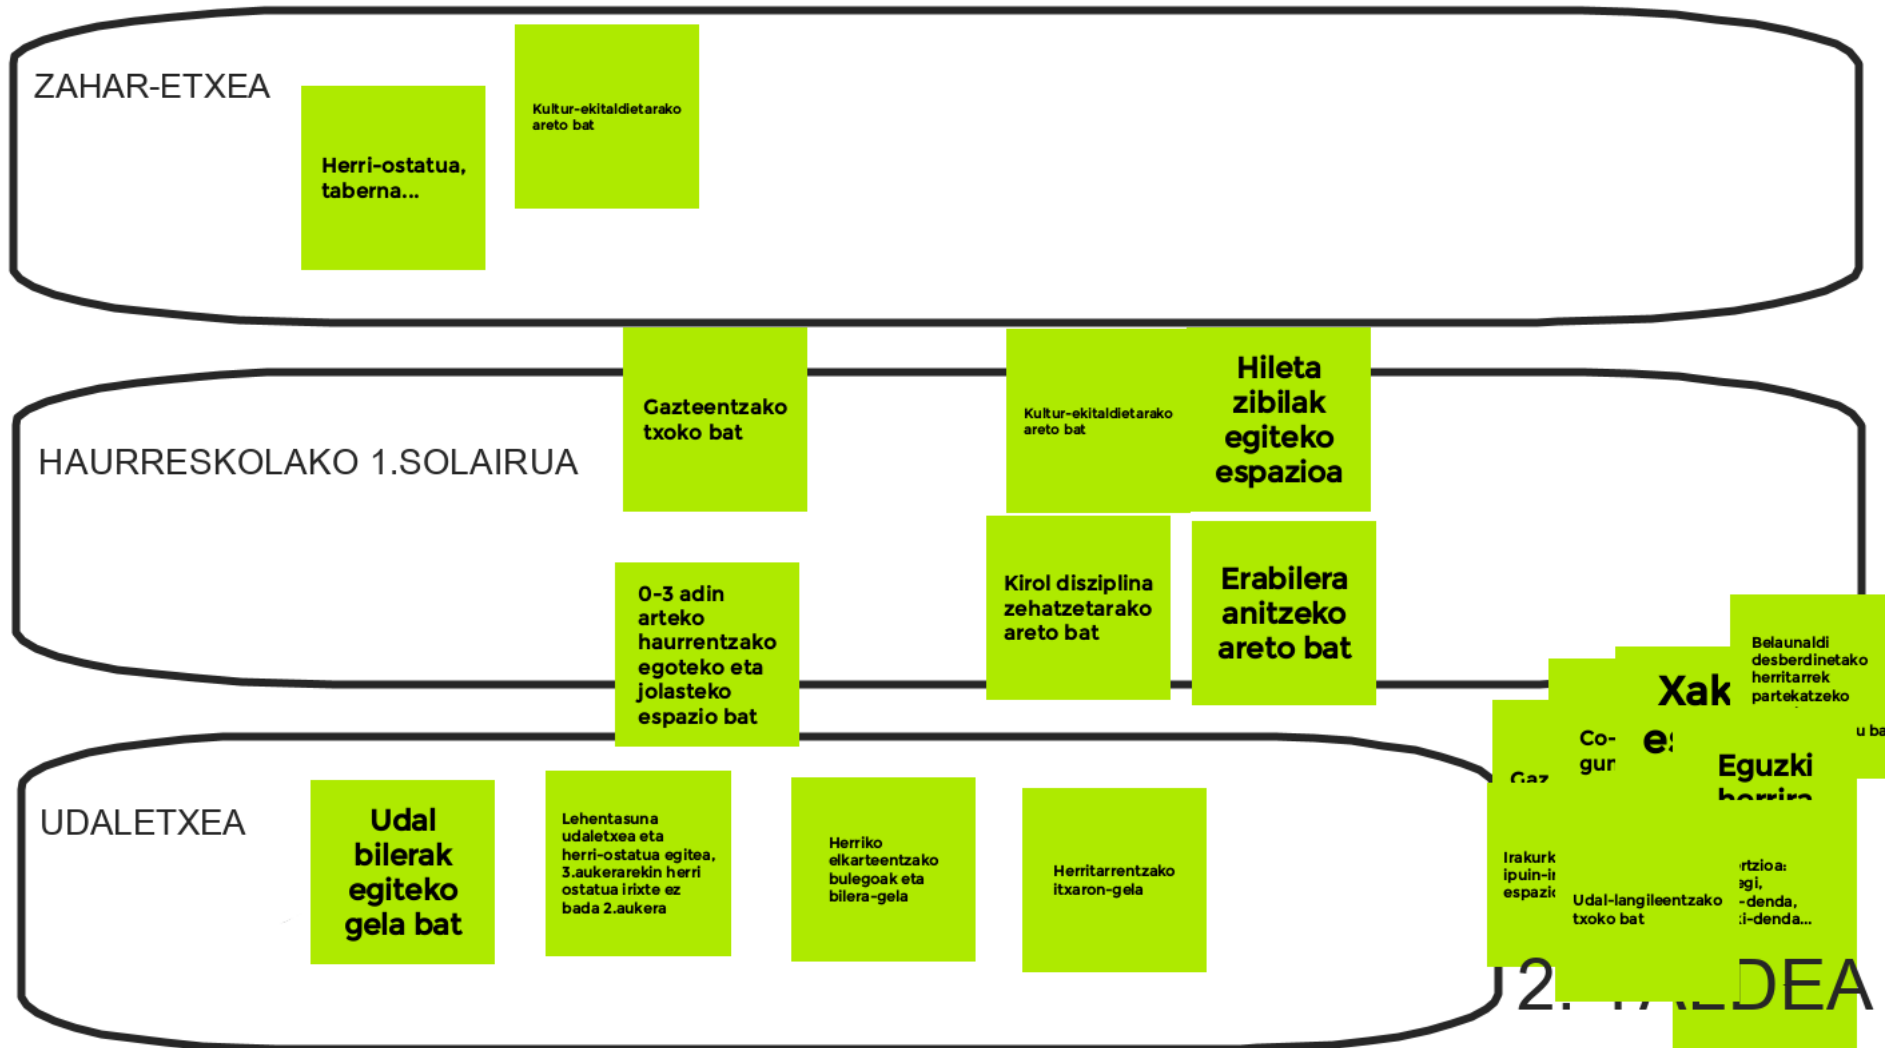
ZAHAR-ETXEA

Herri-ostatua, taberna...

Kultur-ekitaldietarako areto bat

HAURRESKOLAKO 1.SOLAIRUA

Gazteentzako txoko bat

Kultur-ekitaldietarako areto bat

Hileta zibilak egiteko espazioa

0-3 adin arteko haurrentzako egoteko eta jolasteko espazio bat

Kirol disziplina zehatzetarako areto bat

Erabilera anitzeko areto bat

Belaunaldi desberdinetako herritarrek partekatzeko

u ba

Xak

e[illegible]

Co-
gur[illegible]

Gaz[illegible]

Eguzki
herrira

UDALETXEA

Udal bilerak egiteko gela bat

Lehentasuna udaletxea eta herri-ostatua egitea, 3.aukerarekin herri ostatua irixte ez bada 2.aukera

Herriko elkarteentzako bulegoak eta bilera-gela

Herritarrentzako itxaron-gela

Irakurk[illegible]
ipuin-i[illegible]
espazi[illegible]

Udal-langileentzako txoko bat

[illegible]rtzioa:
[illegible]agi,
-denda,
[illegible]i-denda...

2. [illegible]DEA